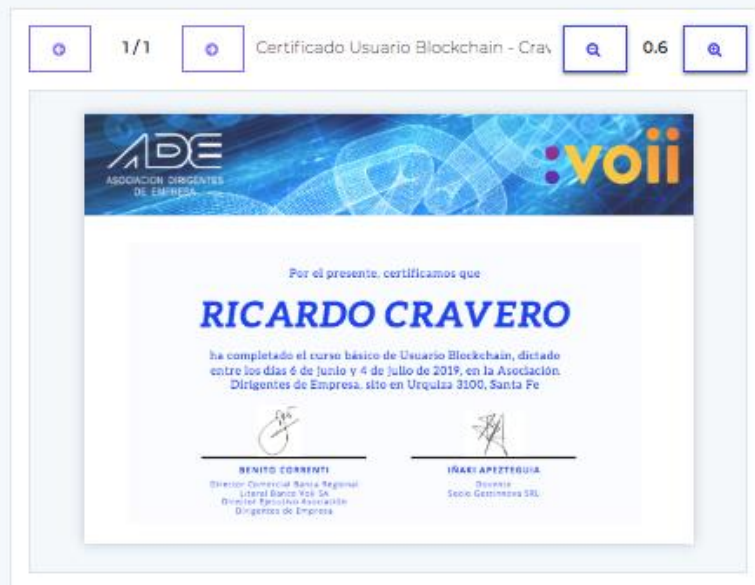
1/1

Certificado Usuario Blockchain - Crav

0.6

ADE
ASOCIACION DIRIGENTES DE EMPRESA

:voii

Por el presente, certificamos que

RICARDO CRAVERO

ha completado el curso básico de Usuario Blockchain, dictado entre los días 6 de junio y 4 de julio de 2019, en la Asociación Dirigentes de Empresa, sito en Urquiza 3100, Santa Fe

BENITO CORRENTI
Director Comercial Banca Regional Litoral Banco Voii SA
Director Ejecutivo Asociación Dirigentes de Empresa

IÑAKI APEZTEGUIA
Docente
Socio Gestinnova SRL